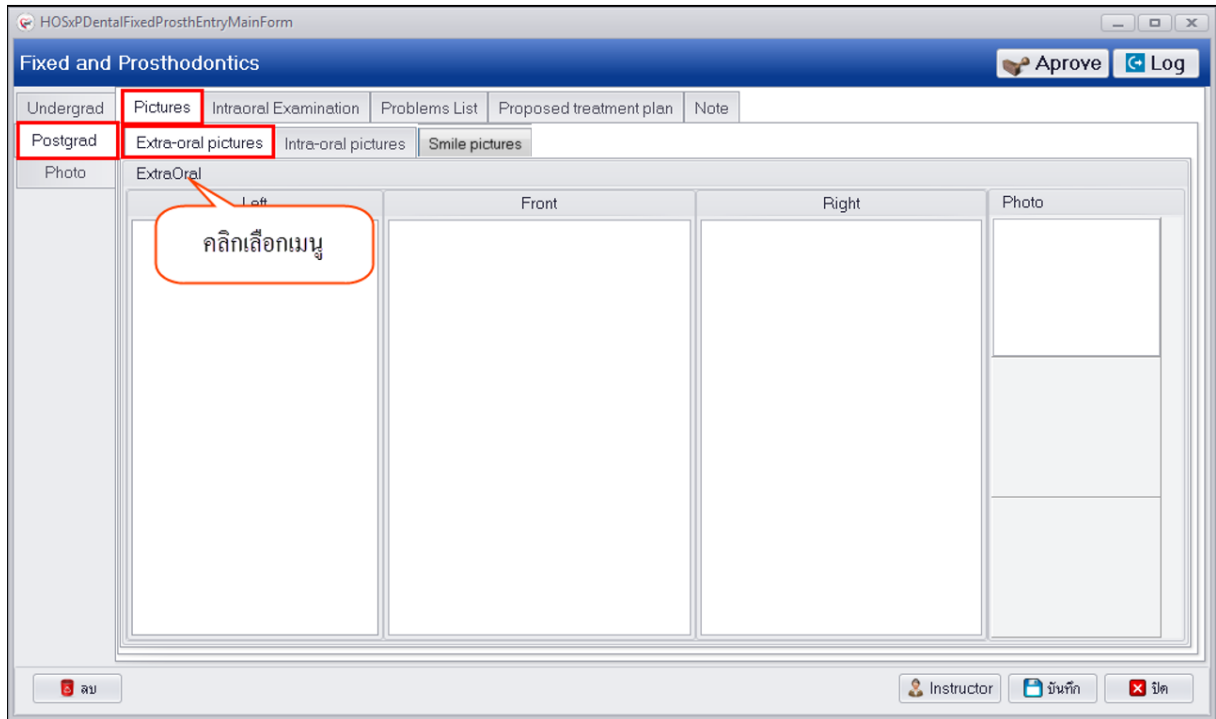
HOSxPDentalFixedProsthEntryMainForm

Fixed and Prosthodontics

Aprove

Log

Undergrad

Postgrad

Photo

Pictures

Intraoral Examination

Problems List

Proposed treatment plan

Note

Extra-oral pictures

Intra-oral pictures

Smile pictures

ExtraOral

Left

คลิกเลือกเมนู

Front

Right

Photo

ลบ

Instructor

บันทึก

ปิด